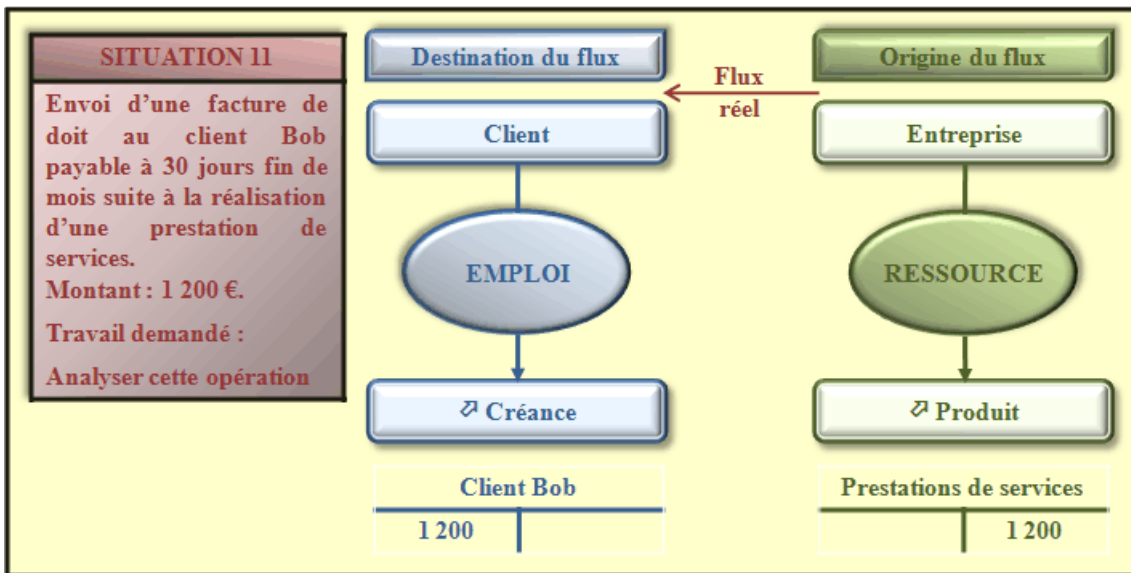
SITUATION 11

Envoi d'une facture de doit au client Bob payable à 30 jours fin de mois suite à la réalisation d'une prestation de services.
Montant : 1 200 €.

Travail demandé :

Analyser cette opération

Destination du flux

Flux réel

Origine du flux

Client

Entreprise

EMPLOI

RESSOURCE

↗ Créance

↗ Produit

Client Bob

| 1 200 | |
|---|---|

Prestations de services

| | 1 200 |
|---|---|